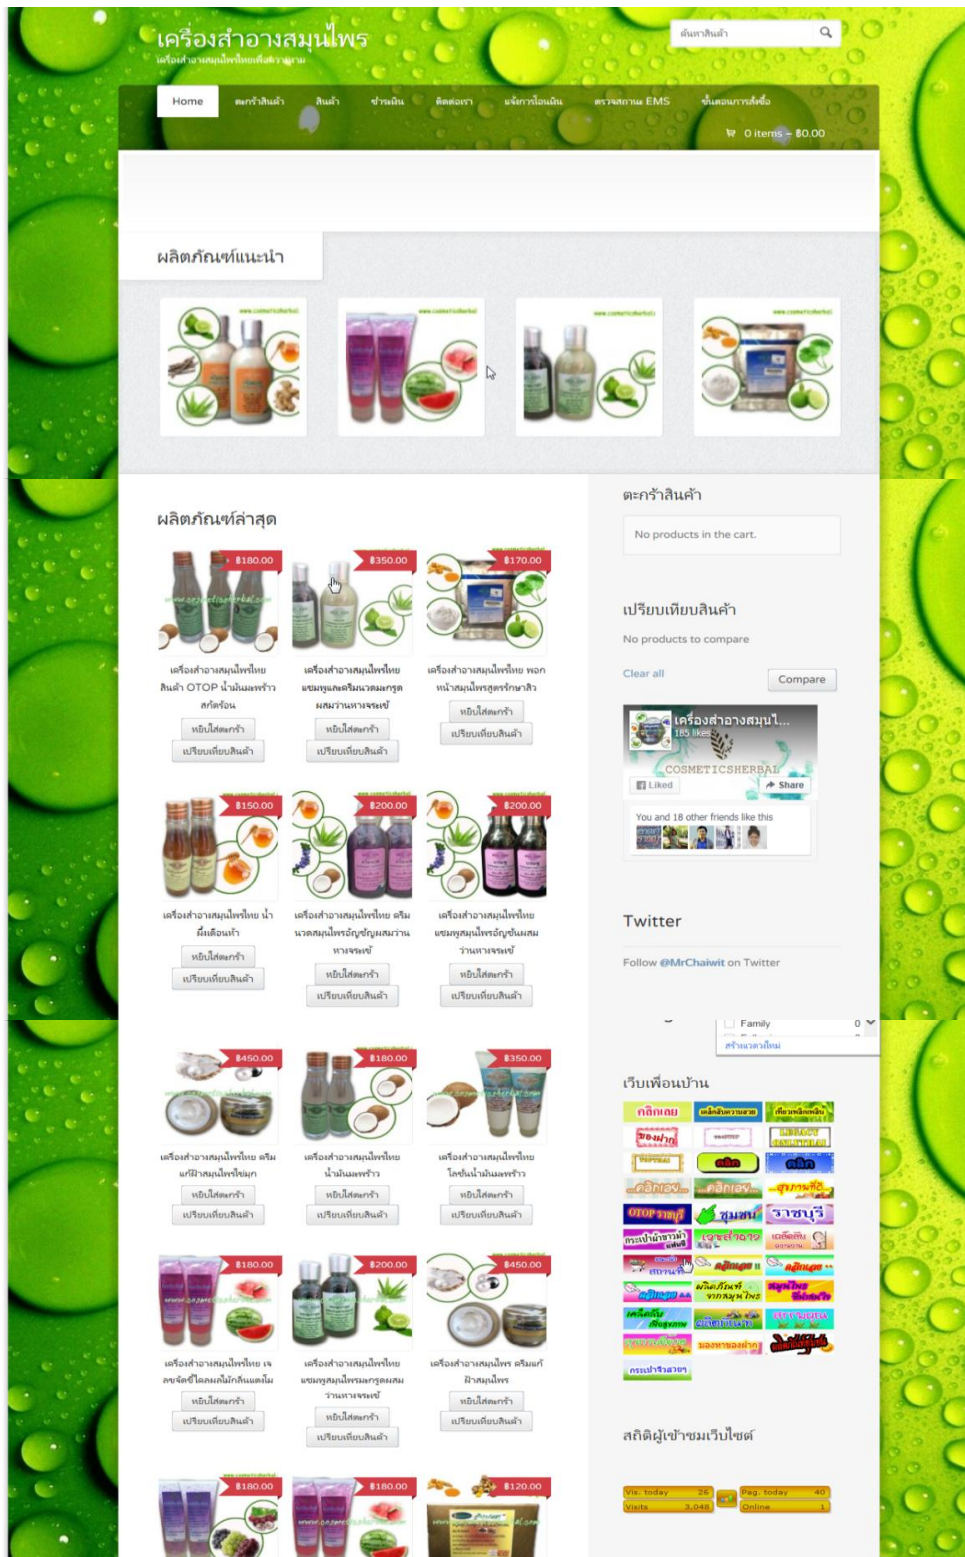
เครื่องสำอางสมุนไพร
เครื่องสำอางสมุนไพรไทยเพื่อความงาม

ค้นหาสินค้า

Home ตะกร้าสินค้า สินค้า ชำระเงิน ติดต่อเรา แจ้งการโอนเงิน ตรวจสถานะ EMS ขั้นตอนการสั่งซื้อ

0 items – ฿0.00

ผลิตภัณฑ์แนะนำ

ผลิตภัณฑ์ล่าสุด

฿180.00
เครื่องสำอางสมุนไพรไทย สินค้า OTOP น้ำมันมะพร้าวสกัดร้อน
หยิบใส่ตะกร้า
เปรียบเทียบสินค้า

฿350.00
เครื่องสำอางสมุนไพรไทย แชมพูและครีมนวดมะกรูดผสมว่านหางจระเข้
หยิบใส่ตะกร้า
เปรียบเทียบสินค้า

฿170.00
เครื่องสำอางสมุนไพรไทย พอกหน้าสมุนไพรสูตรรักษาสิว
หยิบใส่ตะกร้า
เปรียบเทียบสินค้า

฿150.00
เครื่องสำอางสมุนไพรไทย น้ำผึ้งเดือนห้า
หยิบใส่ตะกร้า
เปรียบเทียบสินค้า

฿200.00
เครื่องสำอางสมุนไพรไทย ครีมนวดสมุนไพรอัญชันผสมว่านหางจระเข้
หยิบใส่ตะกร้า
เปรียบเทียบสินค้า

฿200.00
เครื่องสำอางสมุนไพรไทย แชมพูสมุนไพรอัญชันผสมว่านหางจระเข้
หยิบใส่ตะกร้า
เปรียบเทียบสินค้า

฿450.00
เครื่องสำอางสมุนไพรไทย ครีมแก้ฝ้าสมุนไพรไข่มุก
หยิบใส่ตะกร้า
เปรียบเทียบสินค้า

฿180.00
เครื่องสำอางสมุนไพรไทย น้ำมันมะพร้าว
หยิบใส่ตะกร้า
เปรียบเทียบสินค้า

฿350.00
เครื่องสำอางสมุนไพรไทย โลชั่นน้ำมันมะพร้าว
หยิบใส่ตะกร้า
เปรียบเทียบสินค้า

฿180.00
เครื่องสำอางสมุนไพรไทย เจลขจัดขี้ไคลผสมผักกินแตงโม
หยิบใส่ตะกร้า
เปรียบเทียบสินค้า

฿200.00
เครื่องสำอางสมุนไพรไทย แชมพูสมุนไพรมะกรูดผสมว่านหางจระเข้
หยิบใส่ตะกร้า
เปรียบเทียบสินค้า

฿450.00
เครื่องสำอางสมุนไพร ครีมแก้ฝ้าสมุนไพร
หยิบใส่ตะกร้า
เปรียบเทียบสินค้า

฿180.00
฿180.00
฿120.00

ตะกร้าสินค้า
No products in the cart.

เปรียบเทียบสินค้า
No products to compare
Clear all
Compare

เครื่องสำอางสมุนไ...
185 likes
COSMETICSHERBAL
Liked
Share
You and 18 other friends like this

Twitter
Follow @MrChaiwit on Twitter

Family 0
สร้างแนวคิดใหม่

เว็บเพื่อนบ้าน

สถิติผู้เข้าชมเว็บไซต์

Vis. today 26 Pag. today 40
Visits 3,048 Online 1